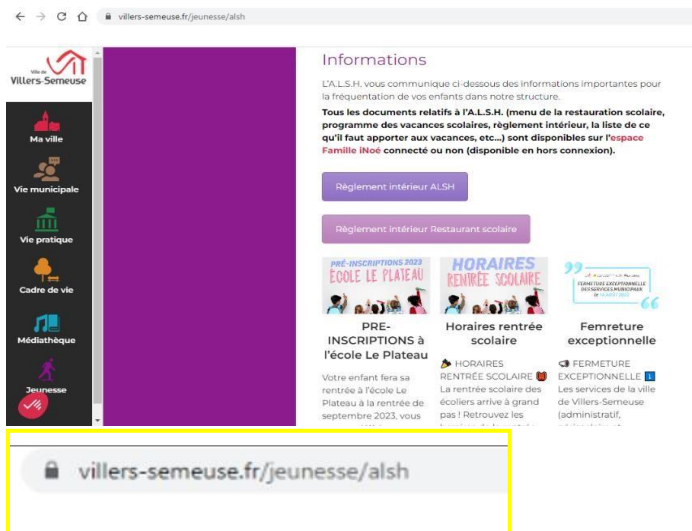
villers-semeuse.fr/jeunesse/alsh

Ville de Villers-Semeuse

Ma ville

Vie municipale

Vie pratique

Cadre de vie

Médiathèque

Jeunesse

Informations

L'A.L.S.H. vous communique ci-dessous des informations importantes pour la fréquentation de vos enfants dans notre structure.

Tous les documents relatifs à l'A.L.S.H. (menu de la restauration scolaire, programme des vacances scolaires, règlement intérieur, la liste de ce qu'il faut apporter aux vacances, etc...) sont disponibles sur l'espace Famille iNoé connecté ou non (disponible en hors connexion).

Règlement intérieur ALSH

Règlement intérieur Restaurant scolaire

PRÉ-INSCRIPTIONS 2023 ÉCOLE LE PLATEAU

PRE-INSCRIPTIONS à l'école Le Plateau

Votre enfant fera sa rentrée à l'école Le Plateau à la rentrée de septembre 2023, vous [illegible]

HORAIRES RENTRÉE SCOLAIRE

Horaires rentrée scolaire

HORAIRES RENTRÉE SCOLAIRE La rentrée scolaire des écoliers arrive à grand pas ! Retrouvez les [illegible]

FERMETURE EXCEPTIONNELLE DES SERVICES MUNICIPAUX

Femreture exceptionnelle

FERMETURE EXCEPTIONNELLE Les services de la ville de Villers-Semeuse (administratif, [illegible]

villers-semeuse.fr/jeunesse/alsh